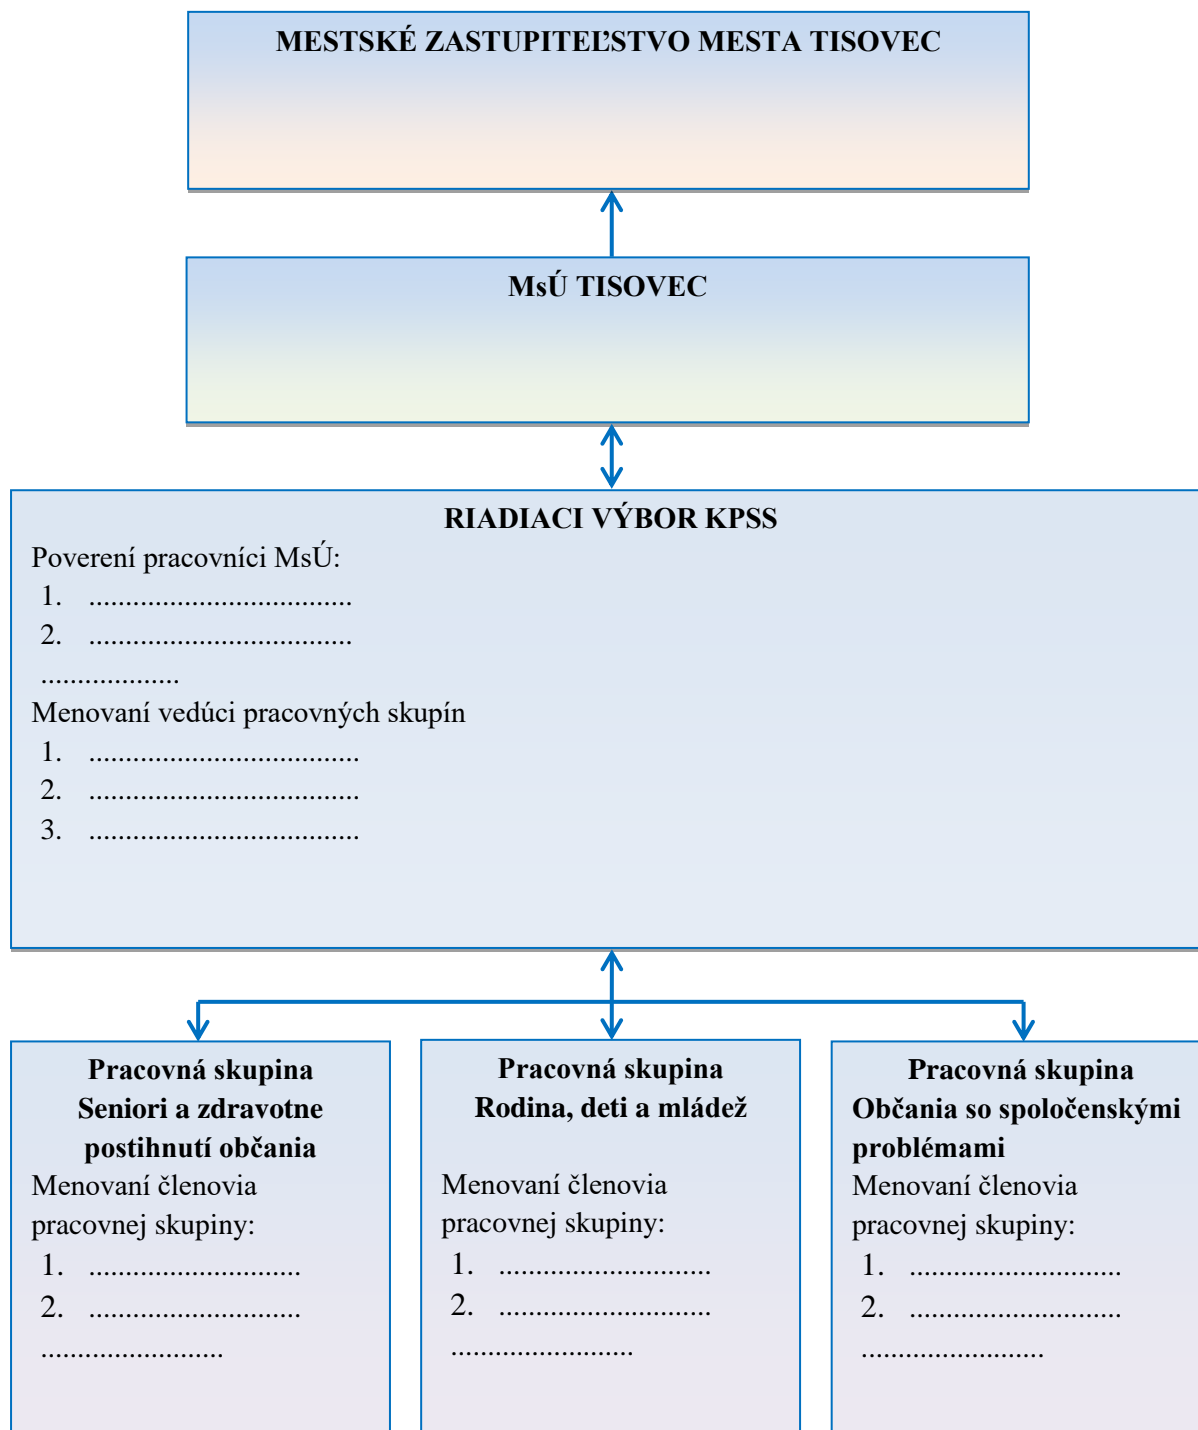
MESTSKÉ ZASTUPITEĽSTVO MESTA TISOVEC

MsÚ TISOVEC

RIADIACI VÝBOR KPSS

Poverení pracovníci MsÚ:
1. ....................................
2. ....................................
...................

Menovaní vedúci pracovných skupín
1. ....................................
2. ....................................
3. ....................................

Pracovná skupina
Seniori a zdravotne postihnutí občania

Menovaní členovia pracovnej skupiny:
1. .............................
2. .............................
..........................

Pracovná skupina
Rodina, deti a mládež

Menovaní členovia pracovnej skupiny:
1. .............................
2. .............................
..........................

Pracovná skupina
Občania so spoločenskými problémami

Menovaní členovia pracovnej skupiny:
1. .............................
2. .............................
..........................